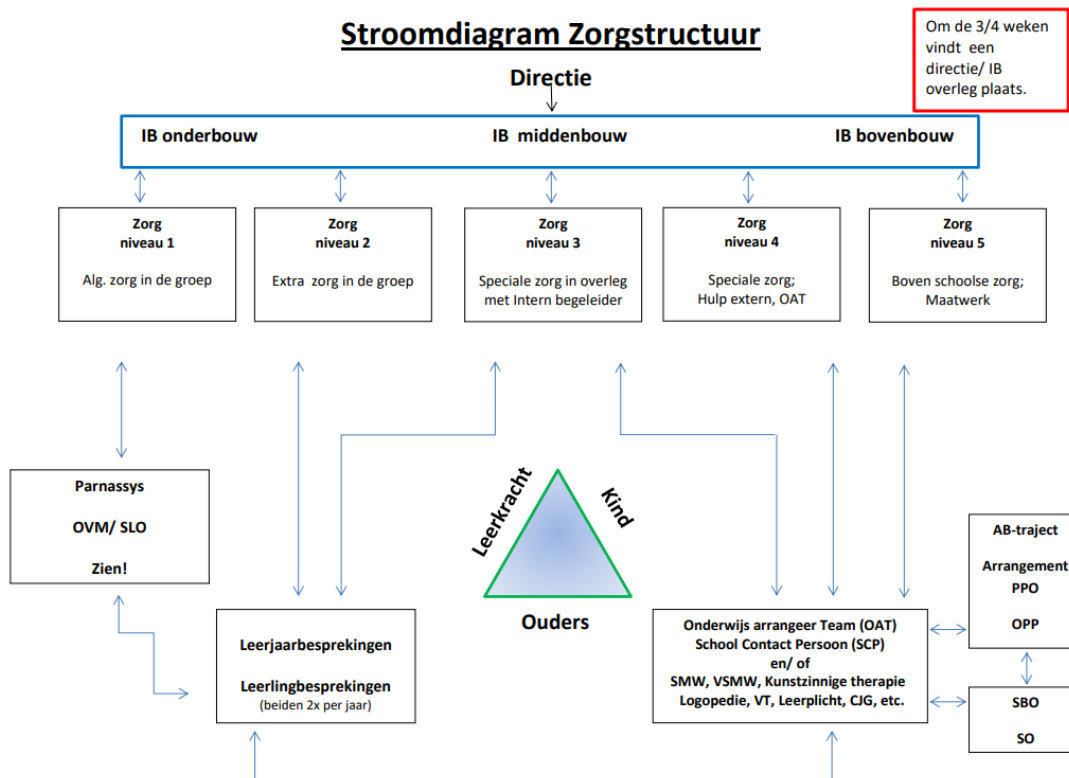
Stroomdiagram Zorgstructuur

Om de 3/4 weken vindt een directie/ IB overleg plaats.

Directie

IB onderbouw

IB middenbouw

IB bovenbouw

Zorg niveau 1

Alg. zorg in de groep

Zorg niveau 2

Extra zorg in de groep

Zorg niveau 3

Speciale zorg in overleg met Intern begeleider

Zorg niveau 4

Speciale zorg; Hulp extern, OAT

Zorg niveau 5

Boven schoolse zorg; Maatwerk

Parnassys

OVM/ SLO

Zien!

Leerkracht

Kind

Ouders

AB-traject

Arrangement PPO

OPP

Leerjaarbesprekingen

Leerlingbesprekingen
(beiden 2x per jaar)

Onderwijs arrangeer Team (OAT)
School Contact Persoon (SCP)
en/ of
SMW, VSMW, Kunstzinnige therapie
Logopedie, VT, Leerplicht, CJG, etc.

SBO

SO